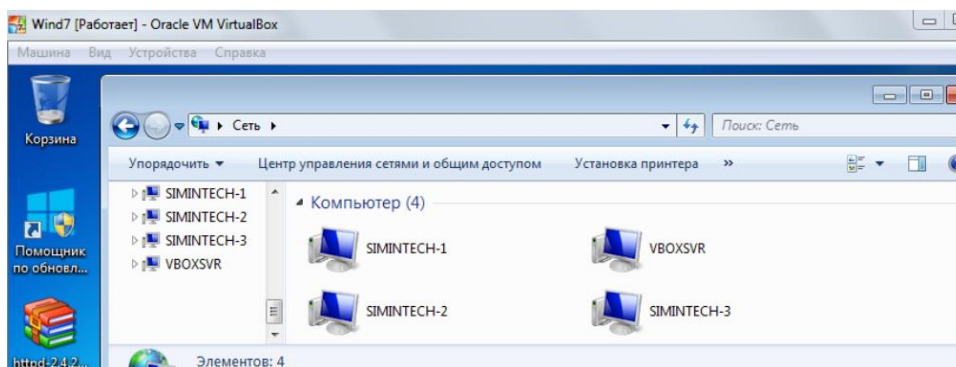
Wind7 [Работает] - Oracle VM VirtualBox

Машина Вид Устройства Справка

Корзина

Помощник по обновл...

httpd-2.4.2...

Сеть

Поиск: Сеть

Упорядочить ▾ Центр управления сетями и общим доступом Установка принтера »

SIMINTECH-1
SIMINTECH-2
SIMINTECH-3
VBOXSVR

Компьютер (4)

SIMINTECH-1
VBOXSVR
SIMINTECH-2
SIMINTECH-3

Элементов: 4